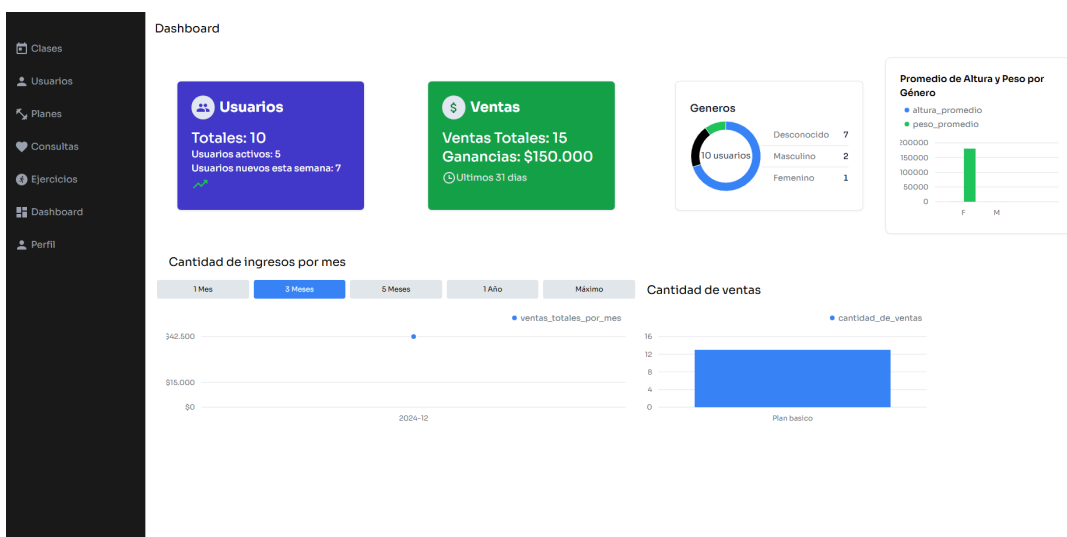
Clases
Usuarios
Planes
Consultas
Ejercicios
Dashboard
Perfil

Dashboard

Usuarios
Totales: 10
Usuarios activos: 5
Usuarios nuevos esta semana: 7

Ventas
Ventas Totales: 15
Ganancias: $150.000
Ultimos 31 dias

Generos
10 usuarios
| Desconocido | 7 |
|---|---|
| Masculino | 2 |
| Femenino | 1 |

Promedio de Altura y Peso por Género
altura_promedio
peso_promedio
200000
150000
100000
50000
0
F M

Cantidad de ingresos por mes
1 Mes
3 Meses
5 Meses
1 Año
Máximo
ventas_totales_por_mes
$42.500
$15.000
$0
2024-12

Cantidad de ventas
cantidad_de_ventas
16
12
8
4
0
Plan basico